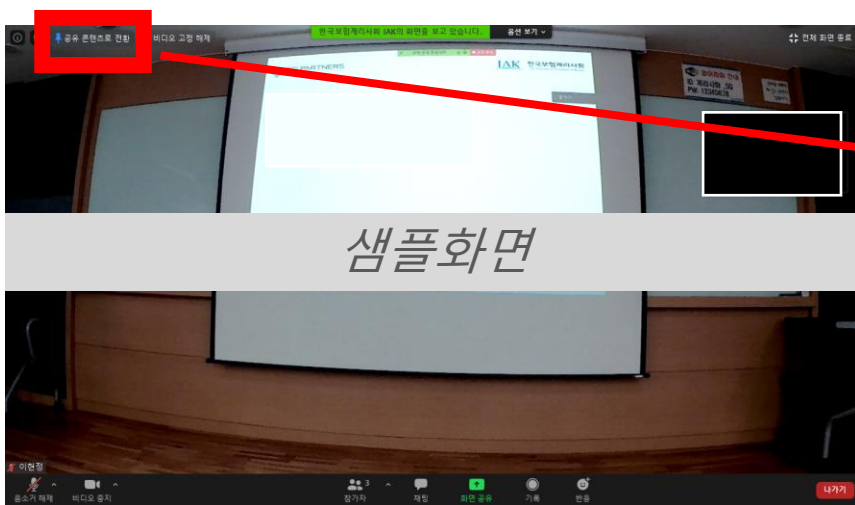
공유 콘텐츠로 전환
비디오 고정 해제
한국보험계리사회 IAK의 화면을 보고 있습니다.
옵션 보기
전체 화면 종료
PARTNERS
IAK 한국보험계리사회
와이파이 안내
ID 계리사회_5G
PW 12345678
샘플화면
이현정
음소거 해제
비디오 중지
참가자 3
채팅
화면 공유
기록
반응
나가기